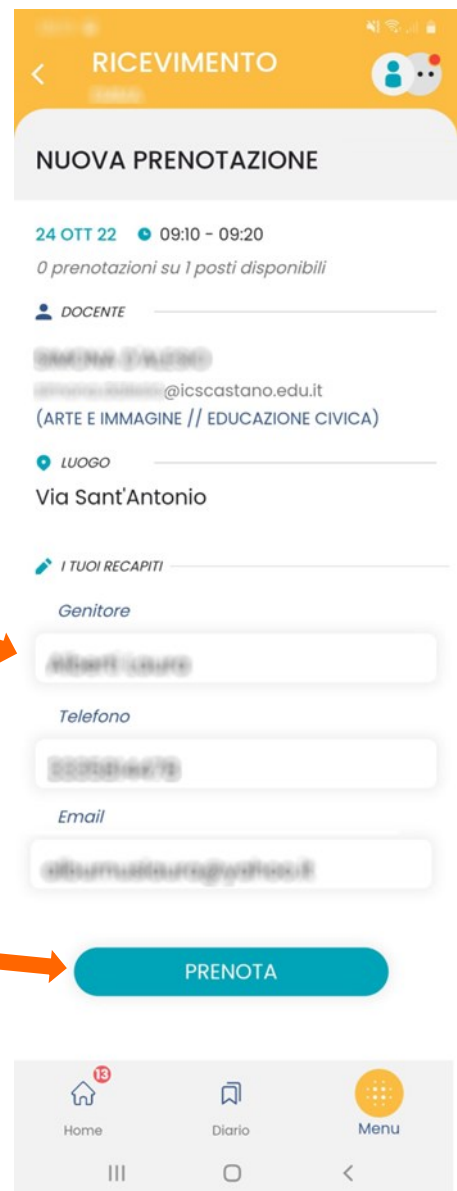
RICEVIMENTO
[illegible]

NUOVA PRENOTAZIONE

24 OTT 22 09:10 - 09:20
0 prenotazioni su 1 posti disponibili

DOCENTE

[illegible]
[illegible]@icscastano.edu.it
(ARTE E IMMAGINE // EDUCAZIONE CIVICA)

LUOGO

Via Sant'Antonio

I TUOI RECAPITI

Genitore
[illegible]

Telefono
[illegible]

Email
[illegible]

PRENOTA

13
Home
Diario
Menu